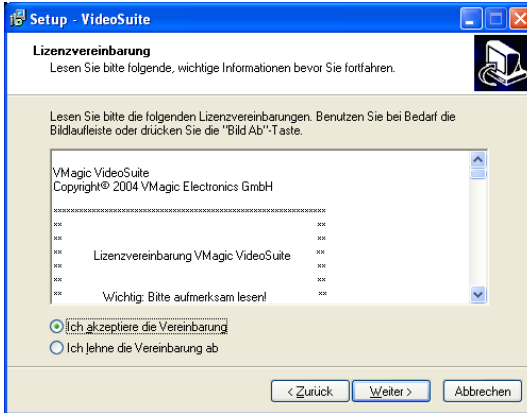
Setup - VideoSuite

Lizenzvereinbarung
Lesen Sie bitte folgende, wichtige Informationen bevor Sie fortfahren.

Lesen Sie bitte die folgenden Lizenzvereinbarungen. Benutzen Sie bei Bedarf die Bildlaufleiste oder drücken Sie die "Bild Ab"-Taste.

VMagic VideoSuite
Copyright© 2004 VMagic Electronics GmbH

************************************************************
**                                                        **
**                                                        **
**        Lizenzvereinbarung VMagic VideoSuite            **
**                                                        **
**                                                        **
**            Wichtig: Bitte aufmerksam lesen!            **

Ich akzeptiere die Vereinbarung
Ich lehne die Vereinbarung ab

< Zurück | Weiter > | Abbrechen